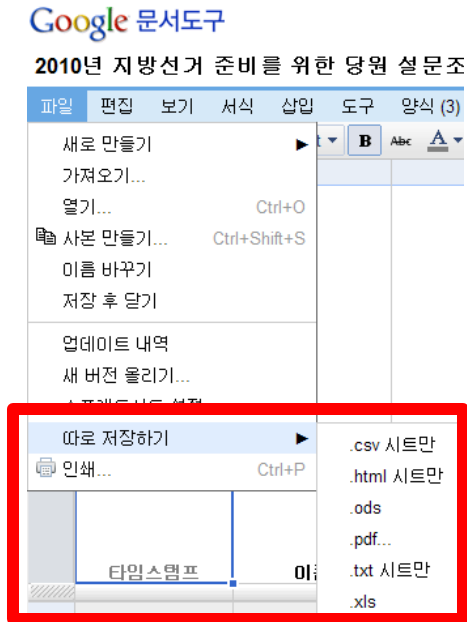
Google 문서도구

2010년 지방선거 준비를 위한 당원 설문조

파일 편집 보기 서식 삽입 도구 양식 (3)

새로 만들기
가져오기...
열기... Ctrl+O
사본 만들기... Ctrl+Shift+S
이름 바꾸기
저장 후 닫기
업데이트 내역
새 버전 올리기...
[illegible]
따로 저장하기
인쇄... Ctrl+P

B Abc A

.csv 시트만
.html 시트만
.ods
.pdf...
.txt 시트만
.xls

타임스탬프
이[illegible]